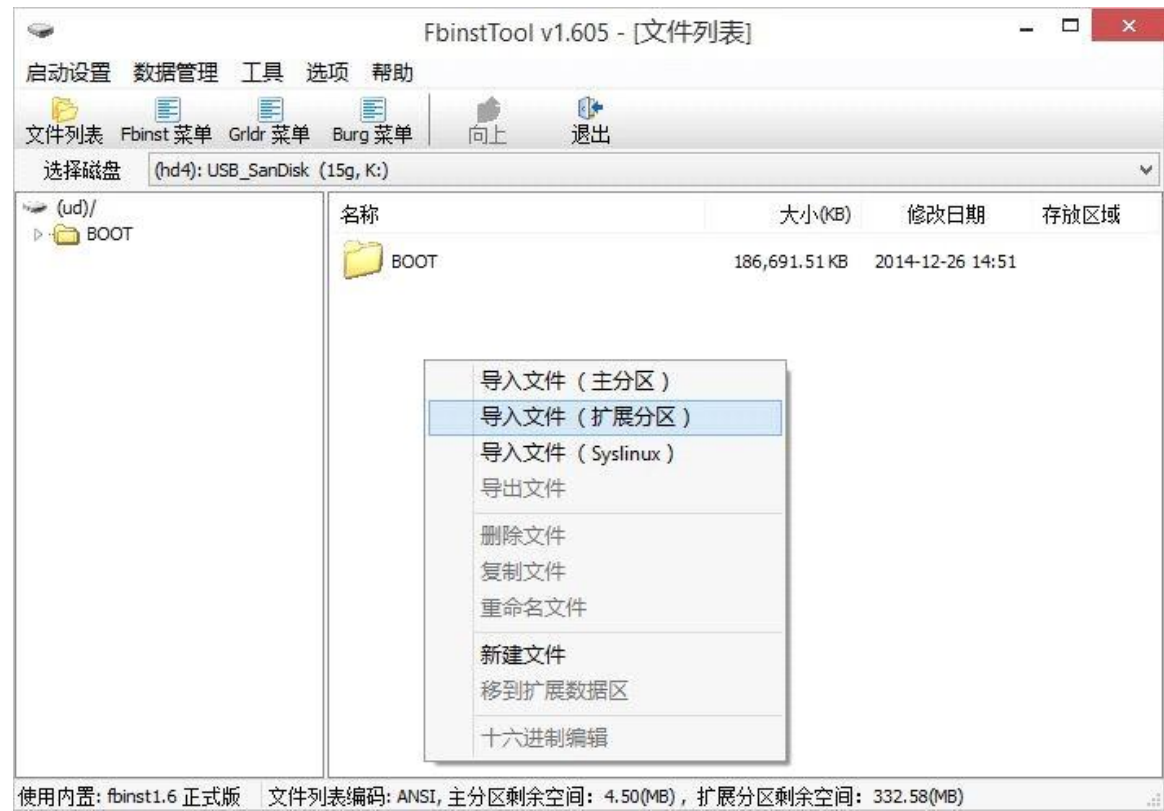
FbinstTool v1.605 - [文件列表]

启动设置 数据管理 工具 选项 帮助

文件列表 Fbinst 菜单 Grldr 菜单 Burg 菜单 向上 退出

选择磁盘 (hd4): USB_SanDisk (15g, K:)

(ud)/
BOOT

| 名称 | 大小(KB) | 修改日期 | 存放区域 |
|---|---|---|---|
| BOOT | 186,691.51 KB | 2014-12-26 14:51 | |

导入文件（主分区）
导入文件（扩展分区）
导入文件（Syslinux）
导出文件
删除文件
复制文件
重命名文件
新建文件
移到扩展数据区
十六进制编辑

使用内置: fbinst1.6 正式版 文件列表编码: ANSI, 主分区剩余空间: 4.50(MB), 扩展分区剩余空间: 332.58(MB)